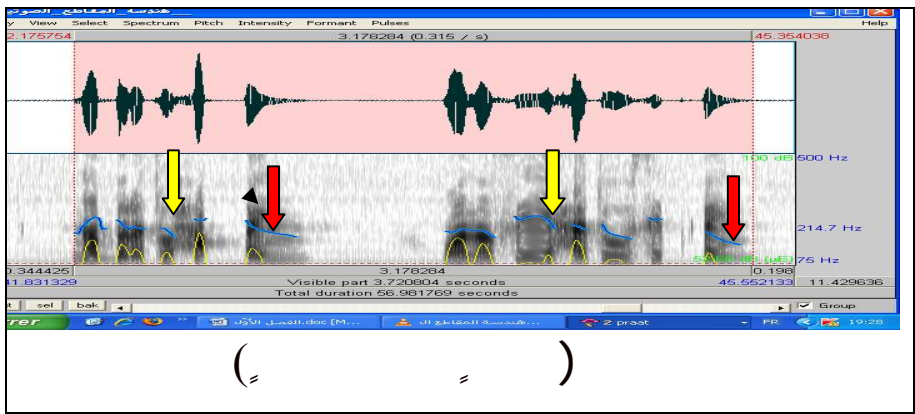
هندسة المقاطع الصوت
y View Select Spectrum Pitch Intensity Formant Pulses Help
2.175754 3.178284 (0.315 / s) 45.354038
100 dB 500 Hz
214.7 Hz
75 Hz
0.344425 3.178284 0.198
41.831329 Visible part 3.720804 seconds 45.552133 11.429636
Total duration 56.981769 seconds
t sel bak Group
rter الفصل الأول.doc [M... هندسة المقاطع ال... 2 praat FR 19:28
( ـ ـ )